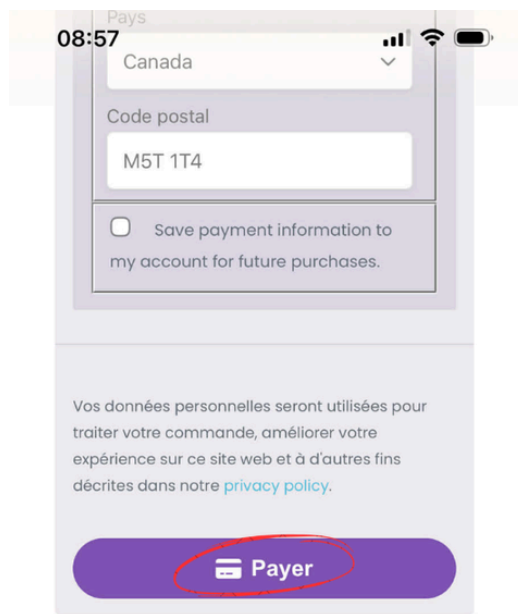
08:57

Pays

Canada

Code postal

M5T 1T4

Save payment information to my account for future purchases.

Vos données personnelles seront utilisées pour traiter votre commande, améliorer votre expérience sur ce site web et à d'autres fins décrites dans notre privacy policy.

Payer